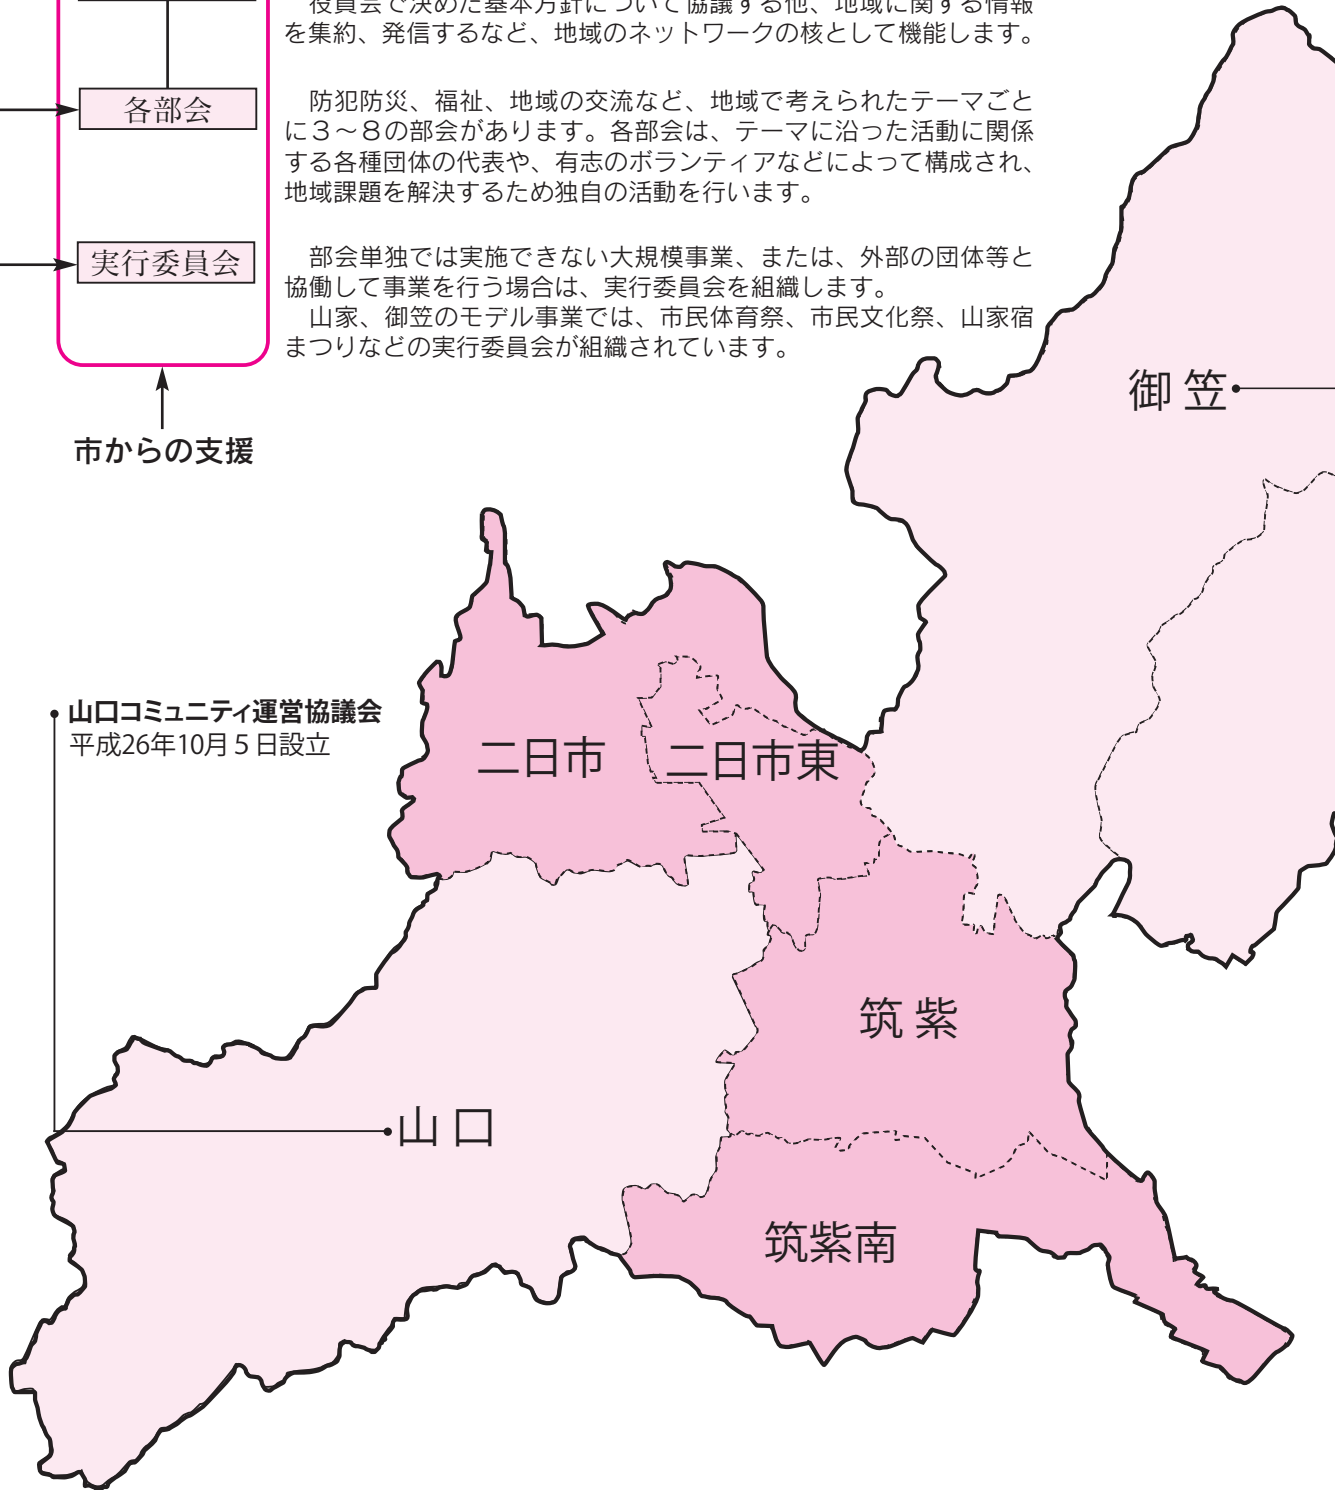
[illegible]を集約、発信するなど、地域のネットワークの核として機能します。

各部会

防犯防災、福祉、地域の交流など、地域で考えられたテーマごとに３～８の部会があります。各部会は、テーマに沿った活動に関係する各種団体の代表や、有志のボランティアなどによって構成され、地域課題を解決するため独自の活動を行います。

実行委員会

部会単独では実施できない大規模事業、または、外部の団体等と協働して事業を行う場合は、実行委員会を組織します。
山家、御笠のモデル事業では、市民体育祭、市民文化祭、山家宿まつりなどの実行委員会が組織されています。

市からの支援

御 笠

山口コミュニティ運営協議会
平成26年10月５日設立

二日市
二日市東
筑 紫
山 口
筑紫南